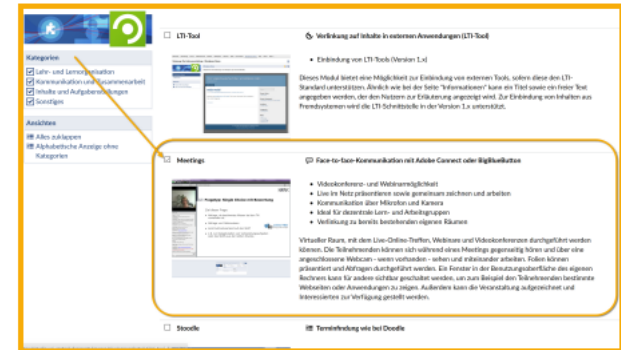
Kategorien
Lehr- und Lernorganisation
Kommunikation und Zusammenarbeit
Inhalte und Aufgabenstellungen
Sonstiges

Ansichten
Alles zuklappen
Alphabetische Anzeige ohne Kategorien

LTI-Tool

Verlinkung auf Inhalte in externen Anwendungen (LTI-Tool)

• Einbindung von LTI-Tools (Version 1.x)

Dieses Modul bietet eine Möglichkeit zur Einbindung von externen Tools, sofern diese den LTI-Standard unterstützen. Ähnlich wie bei der Seite "Informationen" kann ein Titel sowie ein freier Text angegeben werden, der den Nutzern zur Erläuterung angezeigt wird. Zur Einbindung von Inhalten aus Fremdsystemen wird die LTI-Schnittstelle in der Version 1.x unterstützt.

Meetings

Face-to-face-Kommunikation mit Adobe Connect oder BigBlueButton

• Videokonferenz- und Webinarmöglichkeit
• Live im Netz präsentieren sowie gemeinsam zeichnen und arbeiten
• Kommunikation über Mikrofon und Kamera
• Ideal für dezentrale Lern- und Arbeitsgruppen
• Verlinkung zu bereits bestehenden eigenen Räumen

Virtueller Raum, mit dem Live-Online-Treffen, Webinare und Videokonferenzen durchgeführt werden können. Die Teilnehmenden können sich während eines Meetings gegenseitig hören und über eine angeschlossene Webcam – wenn vorhanden – sehen und miteinander arbeiten. Folien können präsentiert und Abfragen durchgeführt werden. Ein Fenster in der Benutzungsoberfläche des eigenen Rechners kann für andere sichtbar geschaltet werden, um zum Beispiel den Teilnehmenden bestimmte Webseiten oder Anwendungen zu zeigen. Außerdem kann die Veranstaltung aufgezeichnet und Interessierten zur Verfügung gestellt werden.

Stoodle

Terminfindung wie bei Doodle